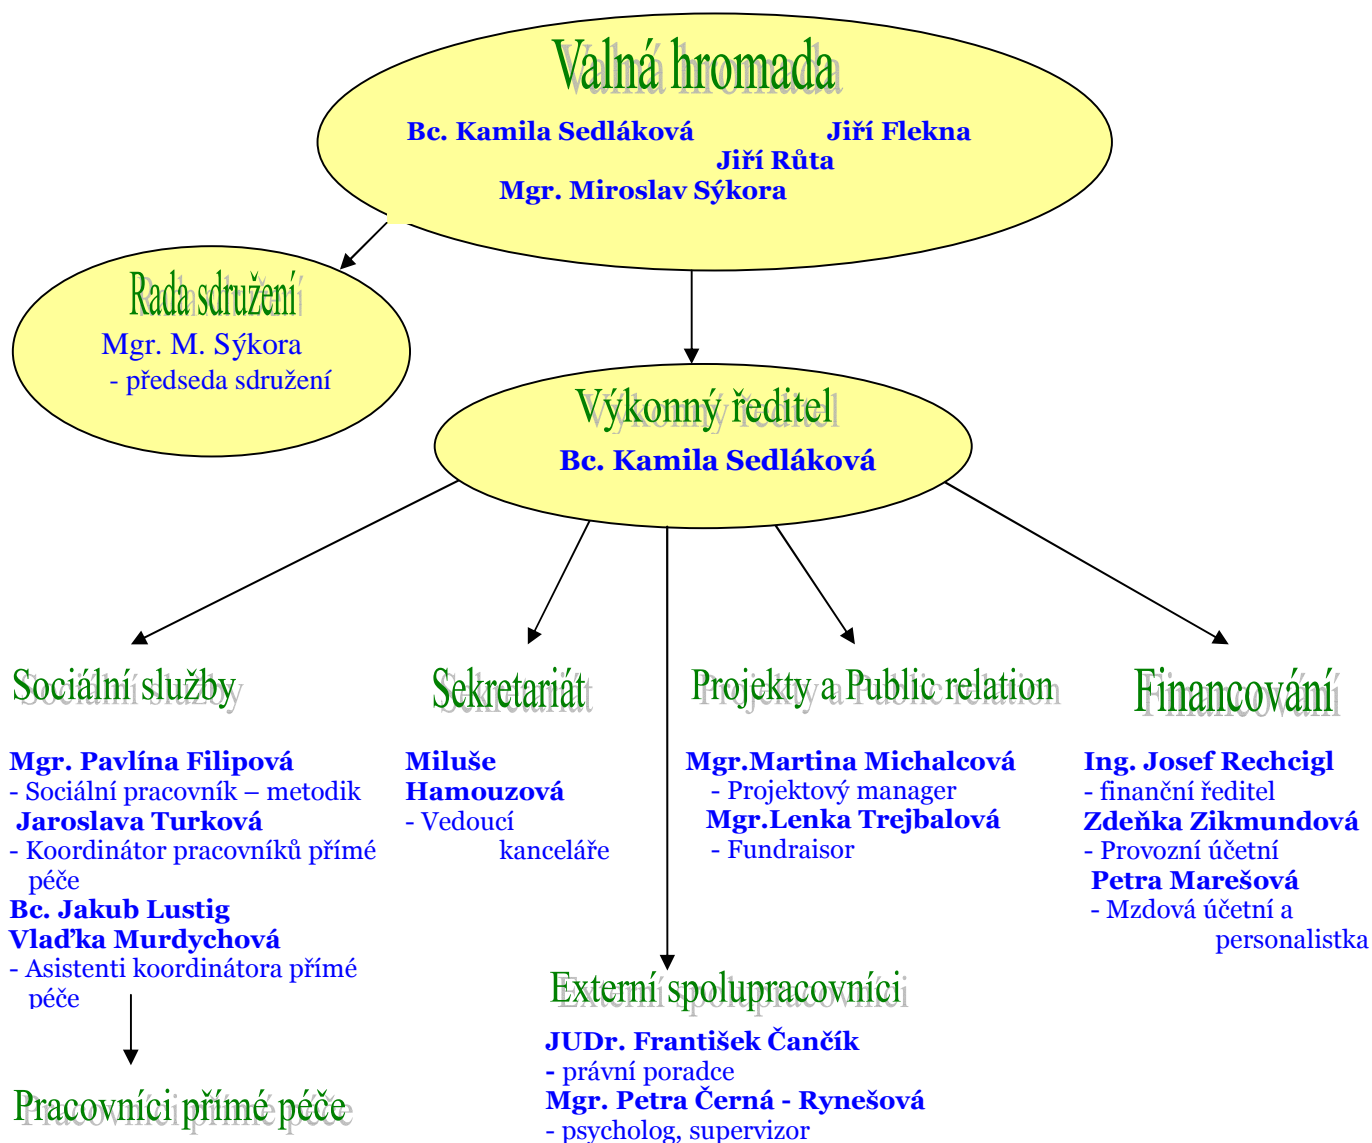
Valná hromada

Bc. Kamila Sedláková Jiří Flekna
Jiří Růta
Mgr. Miroslav Sýkora

Rada sdružení
Mgr. M. Sýkora
- předseda sdružení

Výkonný ředitel
Bc. Kamila Sedláková

Sociální služby

Mgr. Pavlína Filipová
- Sociální pracovník – metodik
Jaroslava Turková
- Koordinátor pracovníků přímé péče
Bc. Jakub Lustig
Vlaďka Murdychová
- Asistenti koordinátora přímé péče

Pracovníci přímé péče

Sekretariát

Miluše Hamouzová
- Vedoucí kanceláře

Projekty a Public relation

Mgr.Martina Michalcová
- Projektový manager
Mgr.Lenka Trejbalová
- Fundraisor

Financování

Ing. Josef Rechcigl
- finanční ředitel
Zdeňka Zikmundová
- Provozní účetní
Petra Marešová
- Mzdová účetní a personalistka

Externí spolupracovníci

JUDr. František Čančík
- právní poradce
Mgr. Petra Černá - Rynešová
- psycholog, supervizor